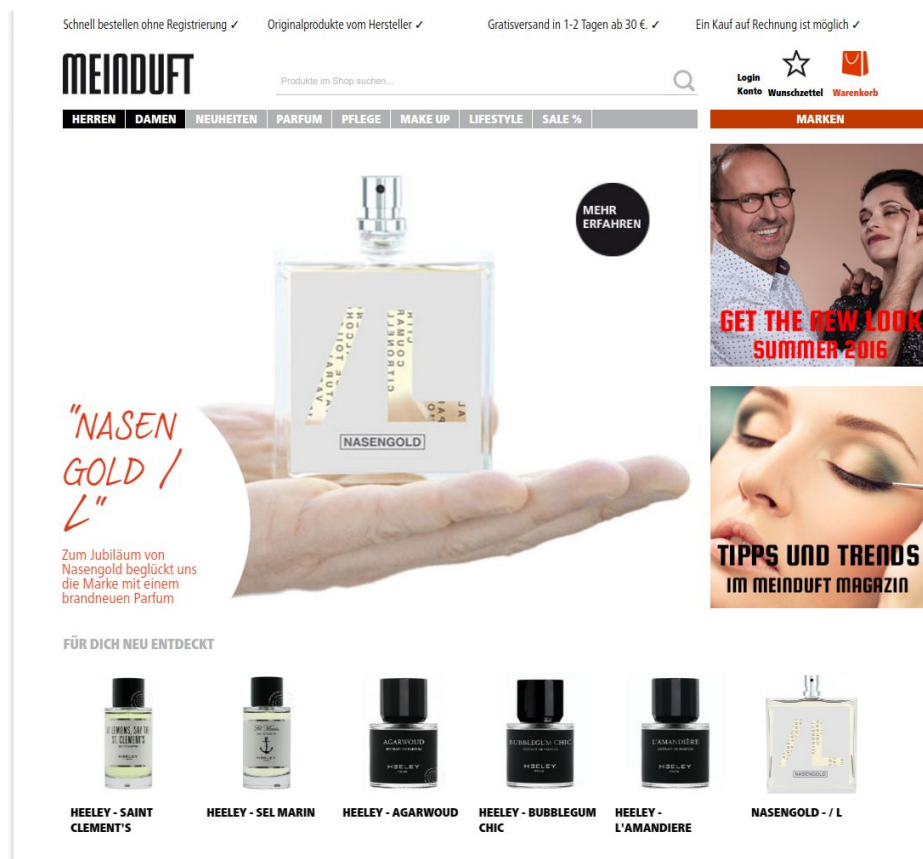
Schnell bestellen ohne Registrierung ✓ Originalprodukte vom Hersteller ✓ Gratisversand in 1-2 Tagen ab 30 €. ✓ Ein Kauf auf Rechnung ist möglich ✓

MEINDUFT

Produkte im Shop suchen...

Login Konto Wunschzettel Warenkorb

HERREN DAMEN NEUHEITEN PARFUM PFLEGE MAKE UP LIFESTYLE SALE %

MARKEN

MEHR ERFAHREN

NASENGOLD

"NASEN GOLD / L"

Zum Jubiläum von Nasengold beglückt uns die Marke mit einem brandneuen Parfum

GET THE NEW LOOK SUMMER 2016

TIPPS UND TRENDS IM MEINDUFT MAGAZIN

FÜR DICH NEU ENTDECKT

HEELEY - SAINT CLEMENT'S

HEELEY - SEL MARIN

HEELEY - AGARWOUD

HEELEY - BUBBLEGUM CHIC

HEELEY - L'AMANDIERE

NASENGOLD - / L